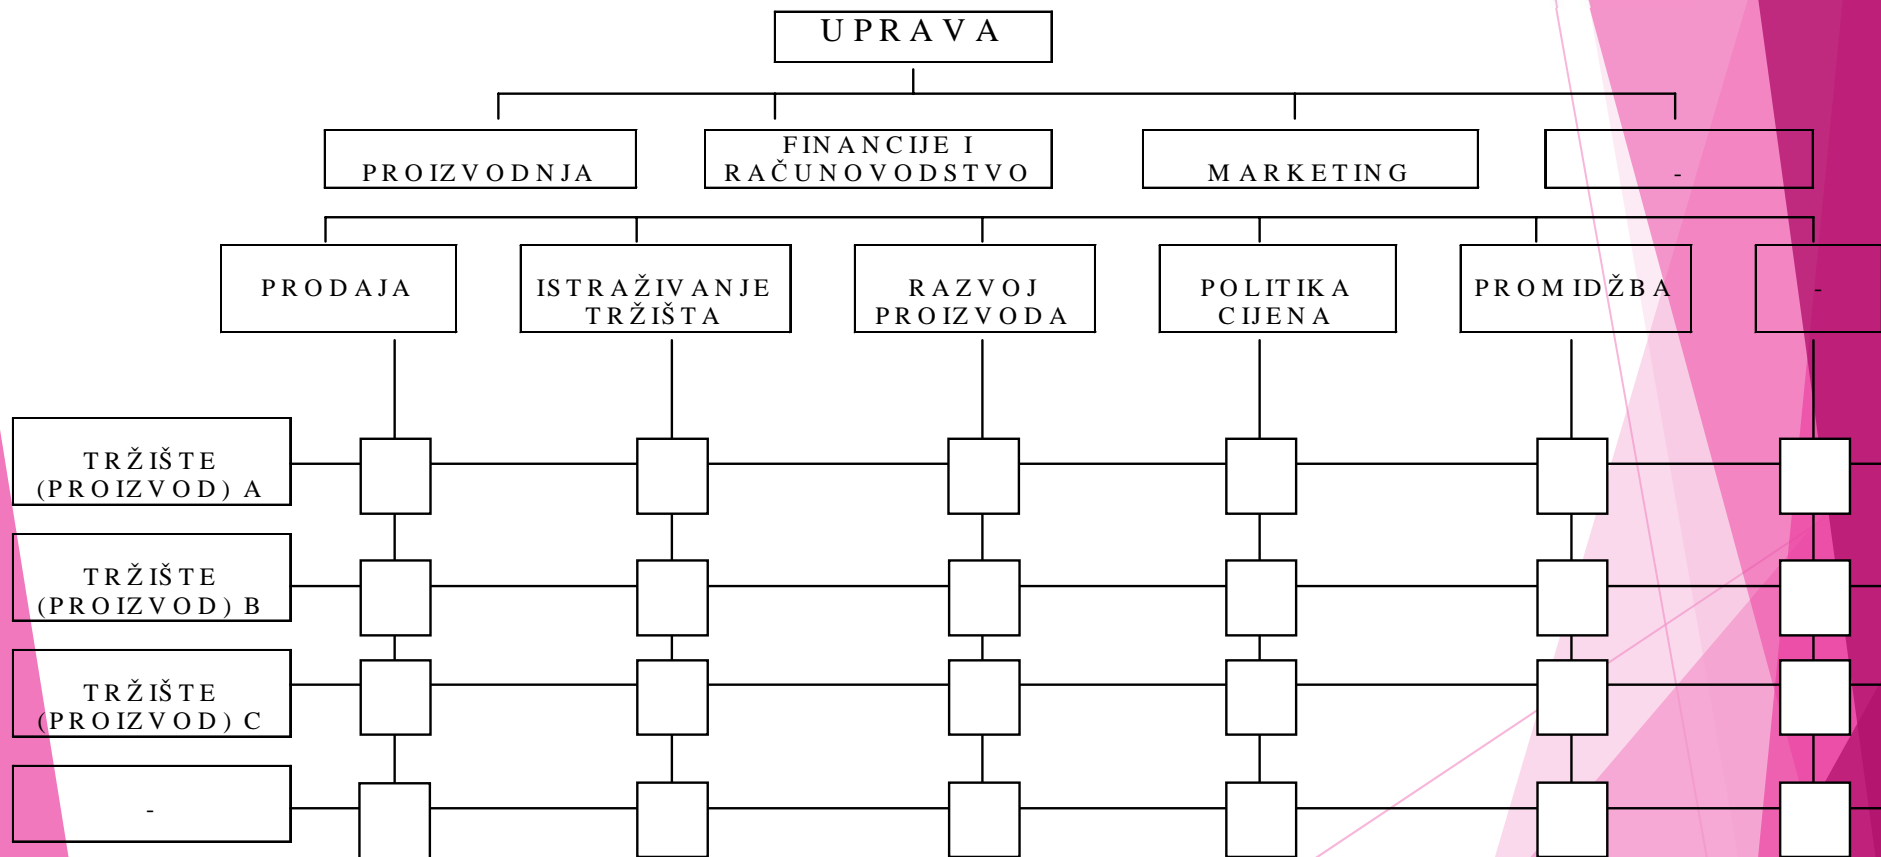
UPRAVA

PROIZVODNJA

FINANCIJE I RAČUNOVODSTVO

MARKETING

-

PRODAJA

ISTRAŽIVANJE TRŽIŠTA

RAZVOJ PROIZVODA

POLITIKA CIJENA

PROMIDŽBA

-

TRŽIŠTE (PROIZVOD) A

TRŽIŠTE (PROIZVOD) B

TRŽIŠTE (PROIZVOD) C

-